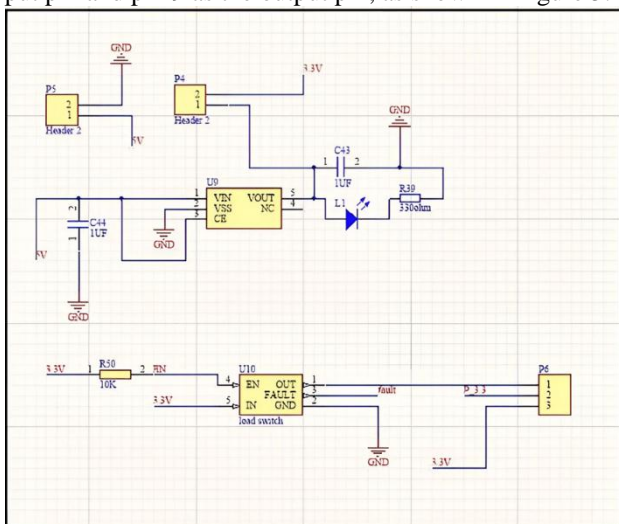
GND
P5
2
1
Header 2
5V
P4
2
1
Header 2
3.3V
GND
C43
1
2
1UF
U9
VIN VOUT
VSS NC
CE
1
2
3
5
4
L1
R39
330ohm
C44
1UF
2
1
5V
GND
GND
3.3V
R50
10K
1
2
EN
U10
EN OUT
FAULT
IN GND
4
5
1
3
2
load switch
fault
P_3.3
P6
1
2
3
3.3V
GND
3.3V